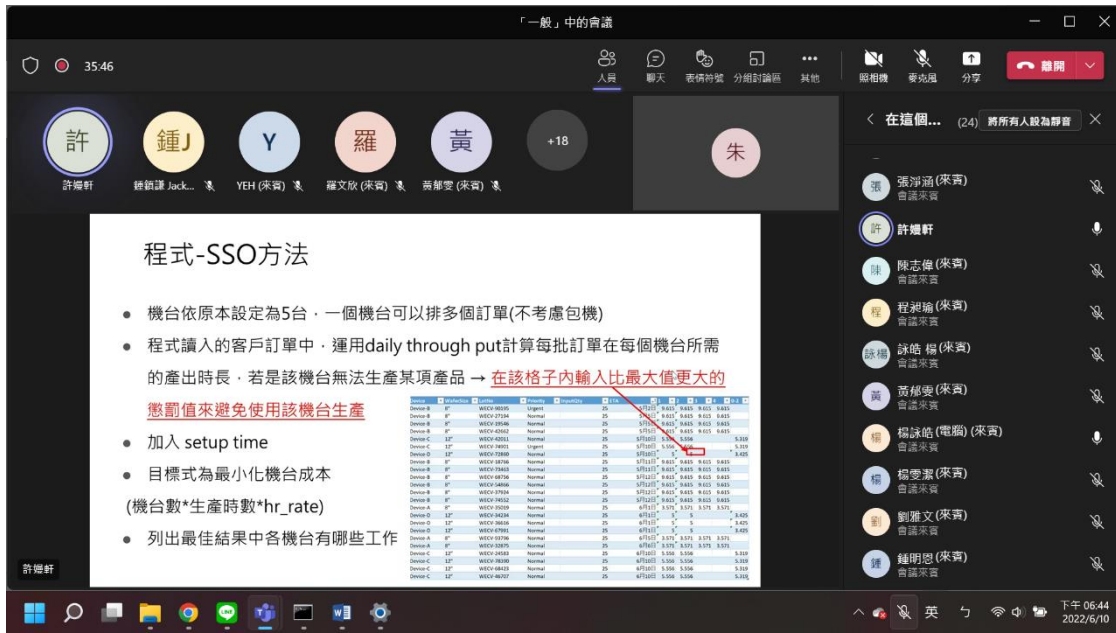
「一般」中的會議

35:46

人員 聊天 表情符號 分組討論區 其他 照相機 麥克風 分享 離開

許 鍾J Y 羅 黃 +18 朱

許嫚軒 鍾鎮謙 Jack... YEH (來賓) 羅文欣 (來賓) 黃郁雯 (來賓)

在這個... (24) 將所有人設為靜音

張淨涵 (來賓) 會議來賓
許嫚軒
陳志偉 (來賓) 會議來賓
程昶瑜 (來賓) 會議來賓
詠皓 楊 (來賓)
黃郁雯 (來賓) 會議來賓
楊詠皓 (電腦) (來賓) 會議來賓
楊雯潔 (來賓) 會議來賓
劉雅文 (來賓) 會議來賓
鍾明恩 (來賓) 會議來賓

程式-SSO方法

• 機台依原本設定為5台，一個機台可以排多個訂單(不考慮包機)
• 程式讀入的客戶訂單中，運用daily through put計算每批訂單在每個機台所需的產出時長，若是該機台無法生產某項產品 → 在該格子內輸入比最大值更大的懲罰值來避免使用該機台生產
• 加入 setup time
• 目標式為最小化機台成本
(機台數*生產時數*hr_rate)
• 列出最佳結果中各機台有哪些工作

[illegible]

許嫚軒

英 下午 06:44 2022/6/10